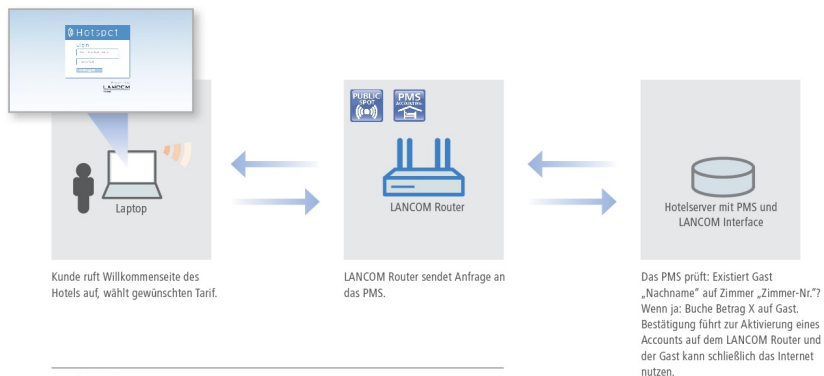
Hotspot

Login

LANCOM

Laptop

PUBLIC SPOT

PMS ACCOUNTING

LANCOM Router

Hotelserver mit PMS und LANCOM Interface

Kunde ruft Willkommenseite des Hotels auf, wählt gewünschten Tarif.

LANCOM Router sendet Anfrage an das PMS.

Das PMS prüft: Existiert Gast „Nachname" auf Zimmer „Zimmer-Nr."? Wenn ja: Buche Betrag X auf Gast. Bestätigung führt zur Aktivierung eines Accounts auf dem LANCOM Router und der Gast kann schließlich das Internet nutzen.